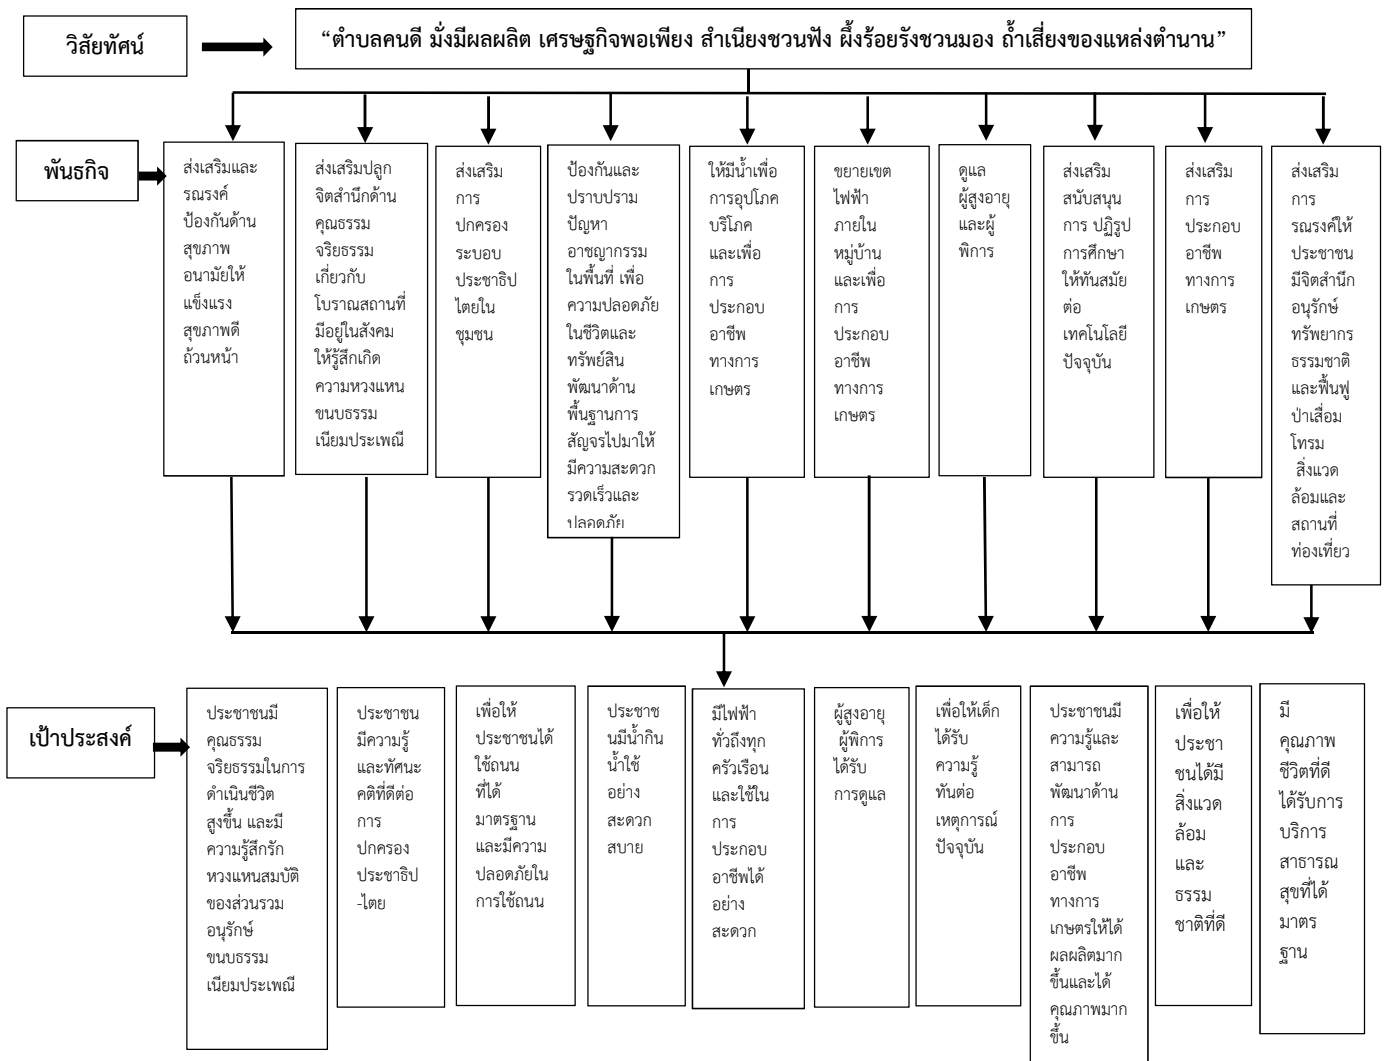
วิสัยทัศน์

"ตำบลคนดี มั่งมีผลผลิต เศรษฐกิจพอเพียง สำเนียงชวนฟัง ผึ้งร้อยรังชวนมอง ถ้ำเสี่ยงของแหล่งตำนาน"

พันธกิจ

ส่งเสริมและรณรงค์ ป้องกันด้านสุขภาพอนามัยให้แข็งแรง สุขภาพดีถ้วนหน้า

ส่งเสริมปลูกจิตสำนึกด้านคุณธรรม จริยธรรม เกี่ยวกับโบราณสถานที่มีอยู่ในสังคม ให้รู้สึกเกิดความหวงแหน ขนบธรรมเนียมประเพณี

ส่งเสริมการปกครองระบอบประชาธิปไตยในชุมชน

ป้องกันและปราบปรามปัญหาอาชญากรรมในพื้นที่ เพื่อความปลอดภัยในชีวิตและทรัพย์สิน พัฒนาด้านพื้นฐานการสัญจรไปมาให้มีความสะดวกรวดเร็วและปลอดภัย

ให้มีน้ำเพื่อการอุปโภคบริโภค และเพื่อการประกอบอาชีพทางการเกษตร

ขยายเขตไฟฟ้าภายในหมู่บ้าน และเพื่อการประกอบอาชีพทางการเกษตร

ดูแลผู้สูงอายุและผู้พิการ

ส่งเสริมสนับสนุนการ ปฏิรูปการศึกษาให้ทันสมัยต่อเทคโนโลยีปัจจุบัน

ส่งเสริมการประกอบอาชีพทางการเกษตร

ส่งเสริมการรณรงค์ให้ประชาชนมีจิตสำนึกอนุรักษ์ทรัพยากรธรรมชาติ และฟื้นฟูป่าเสื่อมโทรม สิ่งแวดล้อมและสถานที่ท่องเที่ยว

เป้าประสงค์

ประชาชนมีคุณธรรม จริยธรรมในการดำเนินชีวิตสูงขึ้น และมีความรู้สึกรักหวงแหนสมบัติของส่วนรวม อนุรักษ์ขนบธรรมเนียมประเพณี

ประชาชนมีความรู้และทัศนะคติที่ดีต่อการปกครองประชาธิป-ไตย

เพื่อให้ประชาชนได้ใช้ถนนที่ได้มาตรฐาน และมีความปลอดภัยในการใช้ถนน

ประชาชนมีน้ำกินน้ำใช้อย่างสะดวกสบาย

มีไฟฟ้าทั่วถึงทุกครัวเรือน และใช้ในการประกอบอาชีพได้อย่างสะดวก

ผู้สูงอายุ ผู้พิการได้รับการดูแล

เพื่อให้เด็กได้รับความรู้ทันต่อเหตุการณ์ปัจจุบัน

ประชาชนมีความรู้และสามารถพัฒนาด้านการประกอบอาชีพทางการเกษตรให้ได้ผลผลิตมากขึ้นและได้คุณภาพมากขึ้น

เพื่อให้ประชาชนได้มีสิ่งแวดล้อมและธรรมชาติที่ดี

มีคุณภาพชีวิตที่ดี ได้รับการบริการสาธารณสุขที่ได้มาตรฐาน